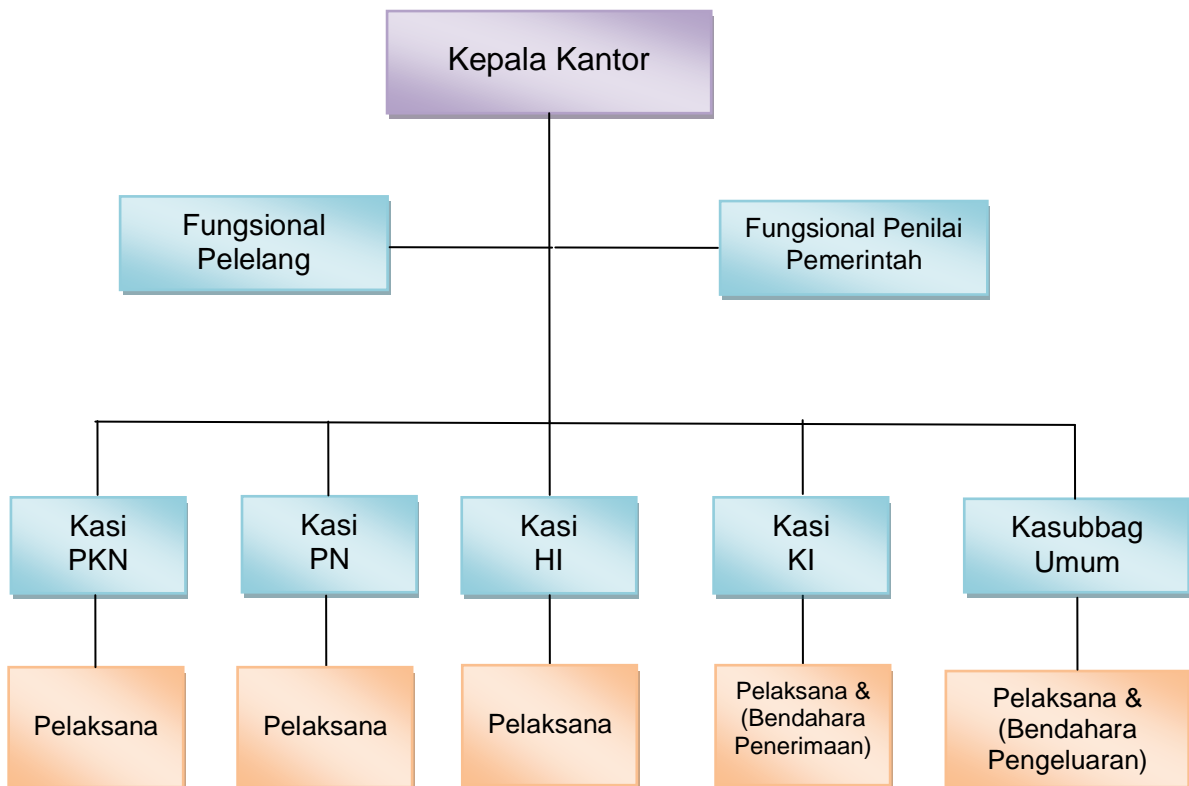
Kepala Kantor

Fungsional Pelelang

Fungsional Penilai Pemerintah

Kasi PKN

Kasi PN

Kasi HI

Kasi KI

Kasubbag Umum

Pelaksana

Pelaksana

Pelaksana

Pelaksana & (Bendahara Penerimaan)

Pelaksana & (Bendahara Pengeluaran)